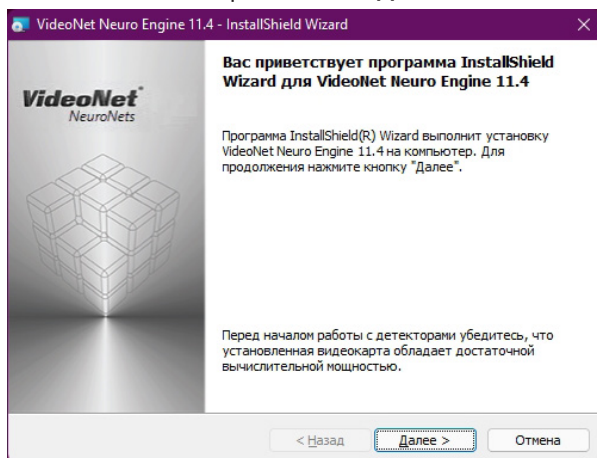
VideoNet Neuro Engine 11.4 - InstallShield Wizard

×

VideoNet
NeuroNets

Вас приветствует программа InstallShield Wizard для VideoNet Neuro Engine 11.4

Программа InstallShield(R) Wizard выполнит установку VideoNet Neuro Engine 11.4 на компьютер. Для продолжения нажмите кнопку "Далее".

Перед началом работы с детекторами убедитесь, что установленная видеокарта обладает достаточной вычислительной мощностью.

< Назад

Далее >

Отмена